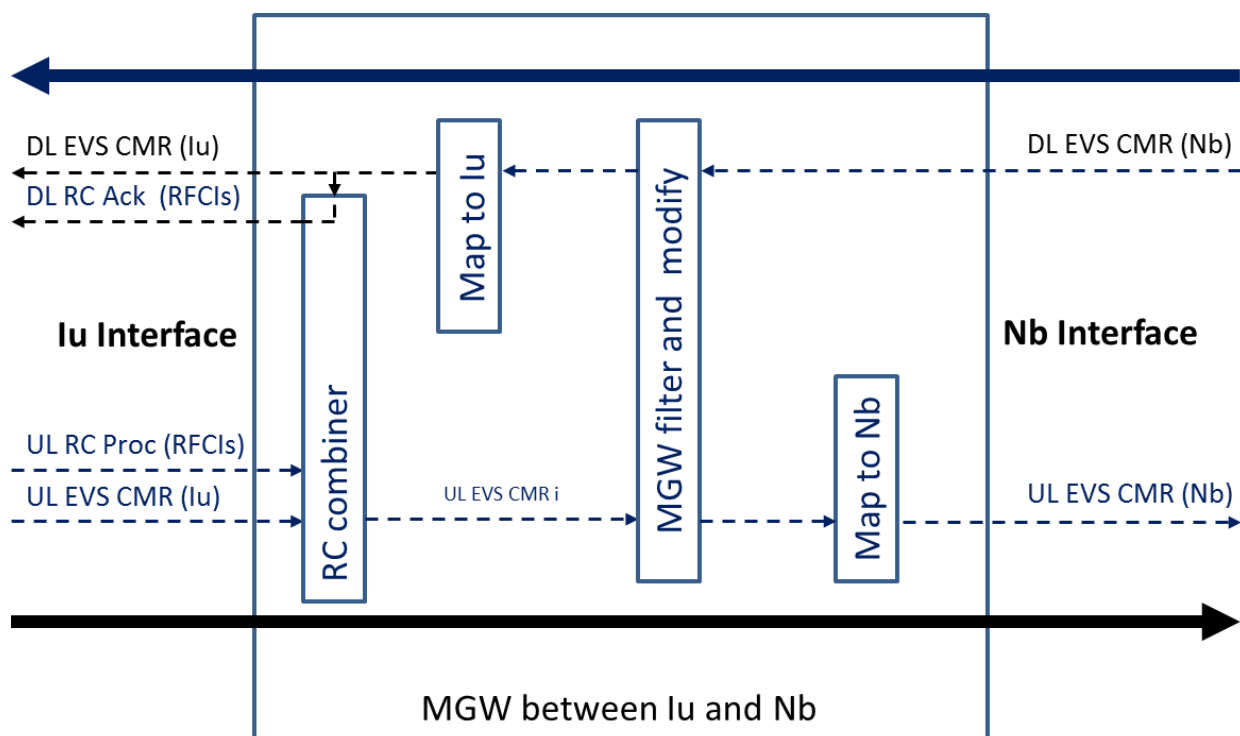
DL EVS CMR (Iu)

DL RC Ack (RFCIs)

Map to Iu

MGW filter and modify

DL EVS CMR (Nb)

Iu Interface

Nb Interface

RC combiner

Map to Nb

UL RC Proc (RFCIs)

UL EVS CMR (Iu)

UL EVS CMR i

UL EVS CMR (Nb)

MGW between Iu and Nb